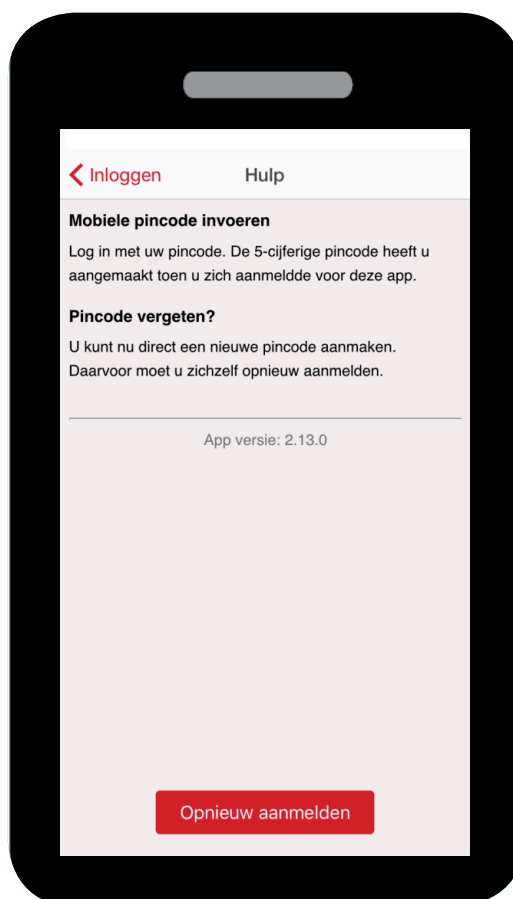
Inloggen

Hulp

Mobiele pincode invoeren

Log in met uw pincode. De 5-cijferige pincode heeft u aangemaakt toen u zich aanmeldde voor deze app.

Pincode vergeten?

U kunt nu direct een nieuwe pincode aanmaken. Daarvoor moet u zichzelf opnieuw aanmelden.

App versie: 2.13.0

Opnieuw aanmelden